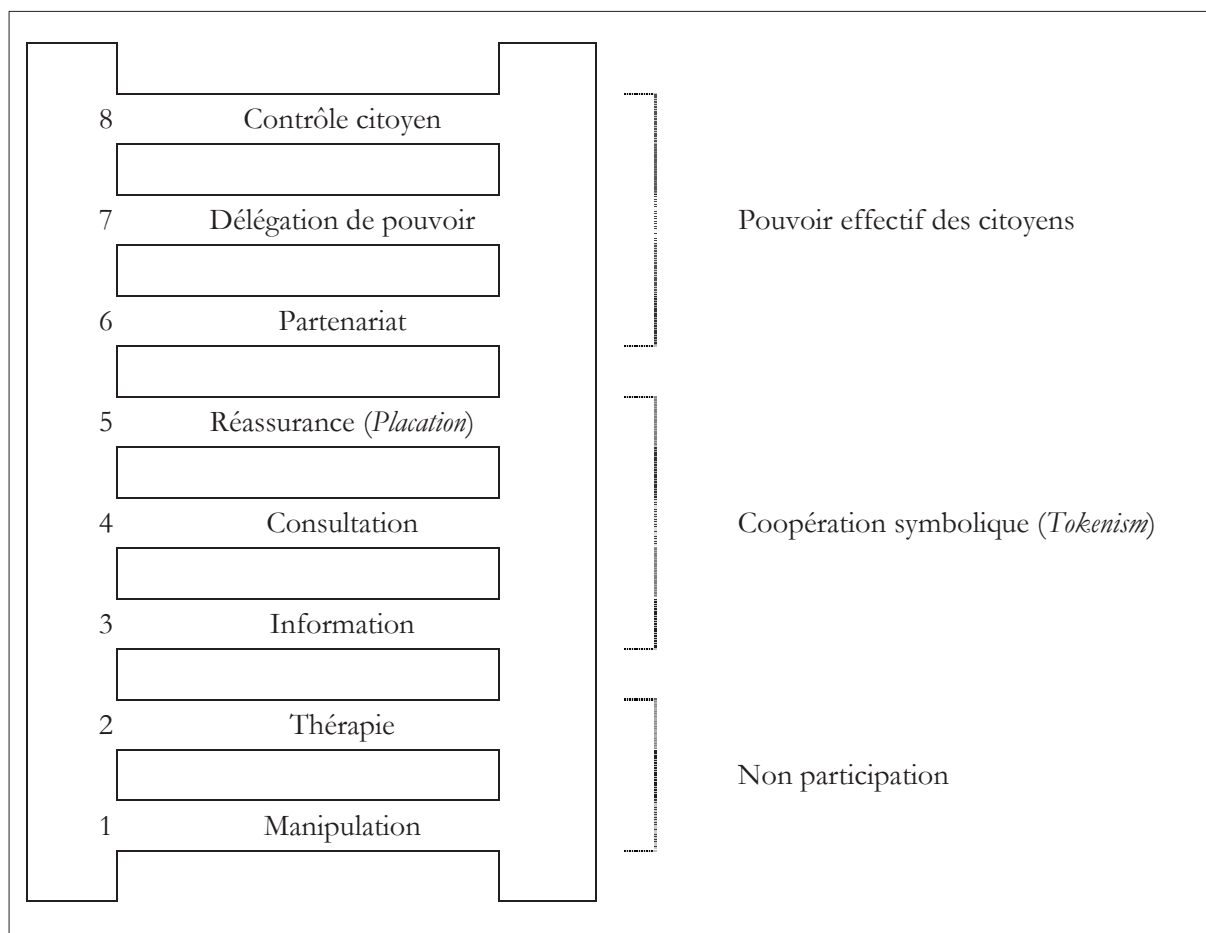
8 Contrôle citoyen

7 Délégation de pouvoir

6 Partenariat

5 Réassurance (*Placation*)

4 Consultation

3 Information

2 Thérapie

1 Manipulation

Pouvoir effectif des citoyens

Coopération symbolique (*Tokenism*)

Non participation